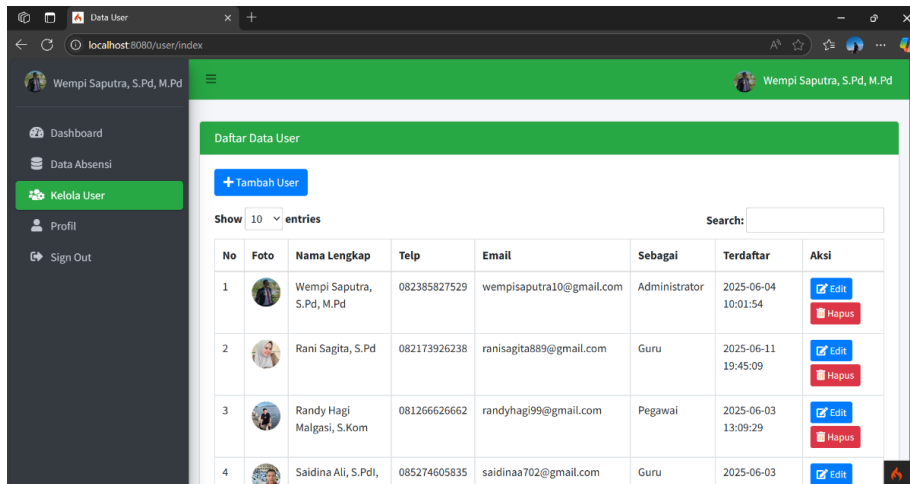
Data User

localhost:8080/user/index

Wempi Saputra, S.Pd, M.Pd

Dashboard
Data Absensi
Kelola User
Profil
Sign Out

Wempi Saputra, S.Pd, M.Pd

Daftar Data User

Tambah User

Show 10 entries

Search:

| No | Foto | Nama Lengkap | Telp | Email | Sebagai | Terdaftar | Aksi |
|---|---|---|---|---|---|---|---|
| 1 | | Wempi Saputra, S.Pd, M.Pd | 082385827529 | wempisaputra10@gmail.com | Administrator | 2025-06-04 10:01:54 | Edit Hapus |
| 2 | | Rani Sagita, S.Pd | 082173926238 | ranisagita889@gmail.com | Guru | 2025-06-11 19:45:09 | Edit Hapus |
| 3 | | Randy Hagi Malgasi, S.Kom | 081266626662 | randyhagi99@gmail.com | Pegawai | 2025-06-03 13:09:29 | Edit Hapus |
| 4 | | Saidina Ali, S.Pdl, | 085274605835 | saidinaa702@gmail.com | Guru | 2025-06-03 | Edit |